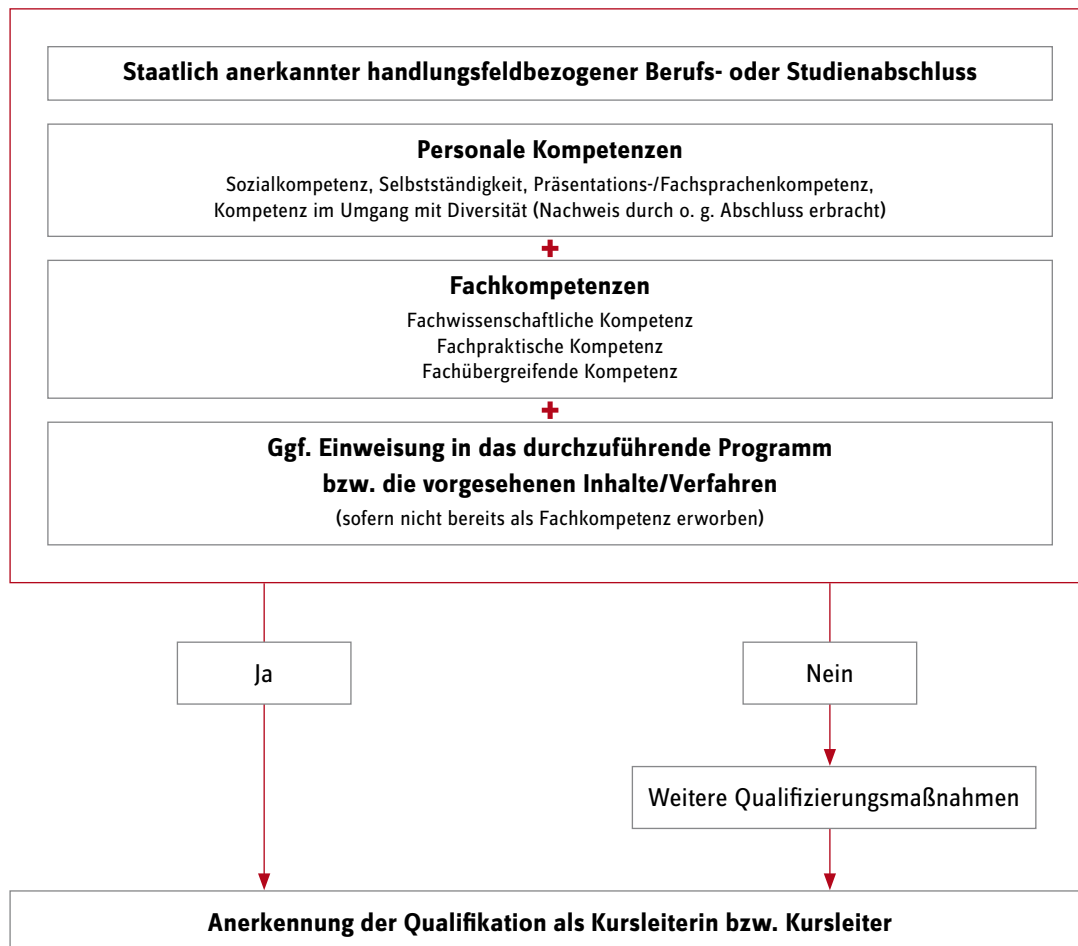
Staatlich anerkannter handlungsfeldbezogener Berufs- oder Studienabschluss

Personale Kompetenzen

Sozialkompetenz, Selbstständigkeit, Präsentations-/Fachsprachenkompetenz, Kompetenz im Umgang mit Diversität (Nachweis durch o. g. Abschluss erbracht)

+

Fachkompetenzen

Fachwissenschaftliche Kompetenz
Fachpraktische Kompetenz
Fachübergreifende Kompetenz

+

Ggf. Einweisung in das durchzuführende Programm bzw. die vorgesehenen Inhalte/Verfahren

(sofern nicht bereits als Fachkompetenz erworben)

Ja

Nein

Weitere Qualifizierungsmaßnahmen

Anerkennung der Qualifikation als Kursleiterin bzw. Kursleiter